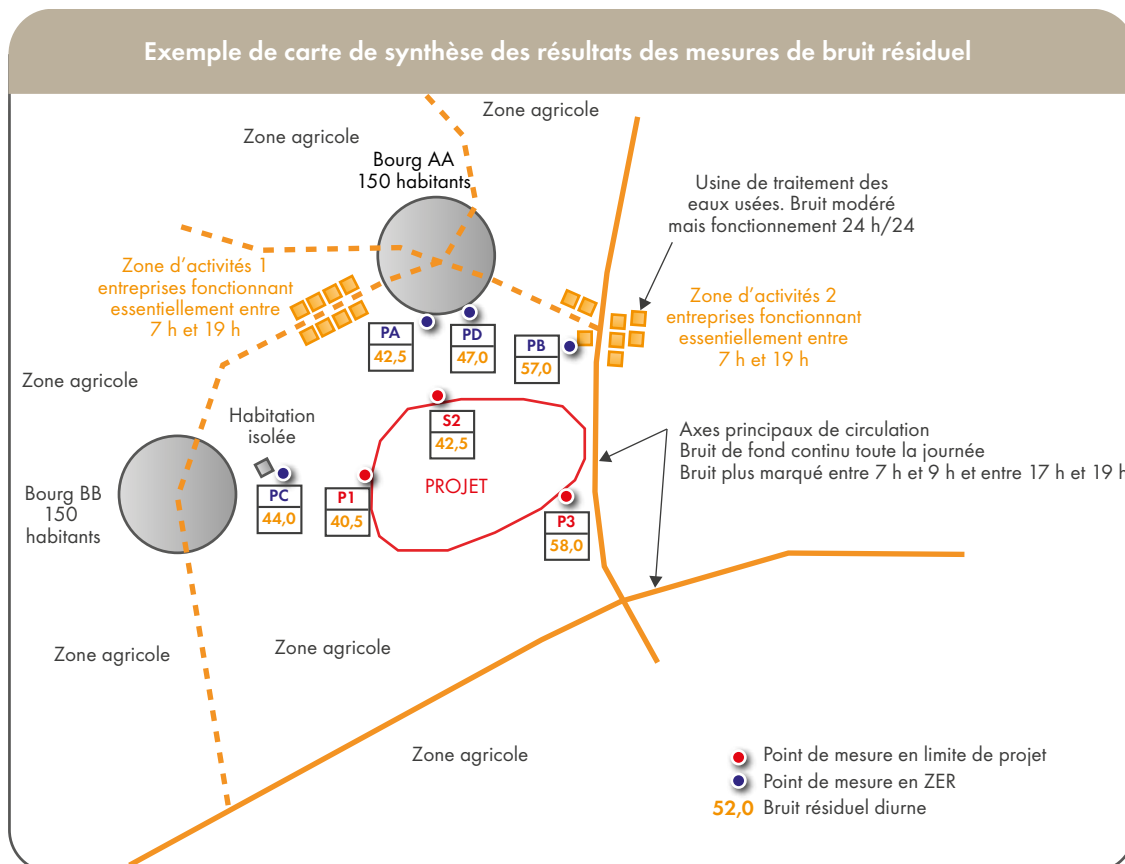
Exemple de carte de synthèse des résultats des mesures de bruit résiduel

Zone agricole

Zone agricole

Bourg AA
150 habitants

Usine de traitement des eaux usées. Bruit modéré mais fonctionnement 24 h/24

Zone d'activités 1
entreprises fonctionnant essentiellement entre 7 h et 19 h

Zone d'activités 2
entreprises fonctionnant essentiellement entre 7 h et 19 h

PA
42,5

PD
47,0

PB
57,0

Zone agricole

Habitation isolée

S2
42,5

Axes principaux de circulation
Bruit de fond continu toute la journée
Bruit plus marqué entre 7 h et 9 h et entre 17 h et 19 h

Bourg BB
150 habitants

PC
44,0

P1
40,5

PROJET

P3
58,0

Zone agricole

Zone agricole

Zone agricole

Point de mesure en limite de projet
Point de mesure en ZER
52,0 Bruit résiduel diurne